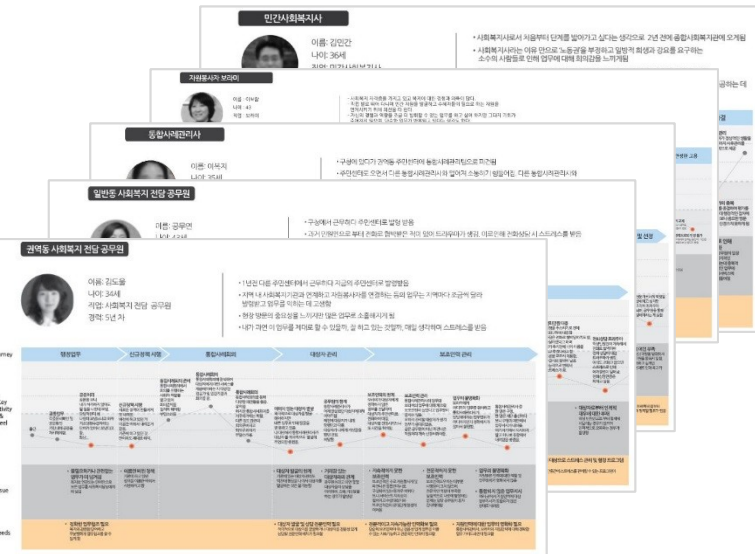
민간사회복지사

이름: 김민간
나이: 36세

• 사회복지사로서 처음부터 단계를 밟아가고 싶다는 생각으로 2년 전에 종합사회복지관에 오게됨
• 사회복지사라는 이유 만으로 노동권을 부정하고 일방적 희생과 강요를 요구하는 소수의 사람들로 인해 업무에 대해 회의감을 느끼게됨

자원봉사자 보라미

통합사례관리사

이름: 이복지
나이: 35세

• 구성에서 일하기 전에는 주민센터에 통합사례관리사로 근무
• 주민센터로 오면서 다른 통합사례관리사와 떨어져 소통하기 힘들어짐. 다른 통합사례관리사와

일반동 사회복지 전담 공무원

이름: 공무연

• 구청에서 근무하다 주민센터로 발령 받음

관역동 사회복지 전담 공무원

이름: 김도움
나이: 34세
직업: 사회복지 전담 공무원
경력: 5년 차

• 1년 전 다른 주민센터에서 근무하다 지금의 주민센터로 발령받음
• 지역 내 사회복지기관과 연계하고 자원봉사자를 연결하는 등의 업무는 지역마다 조금씩 달라 발령받고 업무를 익히는 데 고생함
• 현장 방문의 중요성을 느끼지만 많은 업무로 초조해지게 됨
• 내가 과연 이 업무를 제대로 할 수 있을까, 잘 하고 있는 것일까, 매일 생각하며 스트레스를 받음

행정업무
신규등록 사항
통합사례회의
대상자 관리
보호안전 관리

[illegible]